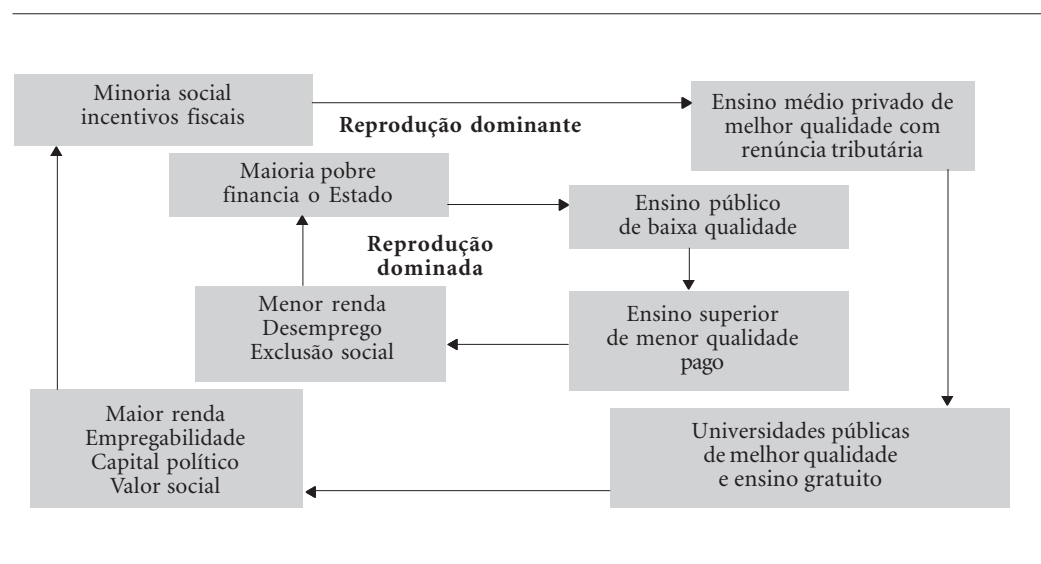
Minoria social incentivos fiscais

Reprodução dominante

Ensino médio privado de melhor qualidade com renúncia tributária

Maioria pobre financia o Estado

Ensino público de baixa qualidade

Reprodução dominada

Menor renda
Desemprego
Exclusão social

Ensino superior de menor qualidade pago

Maior renda
Empregabilidade
Capital político
Valor social

Universidades públicas de melhor qualidade e ensino gratuito